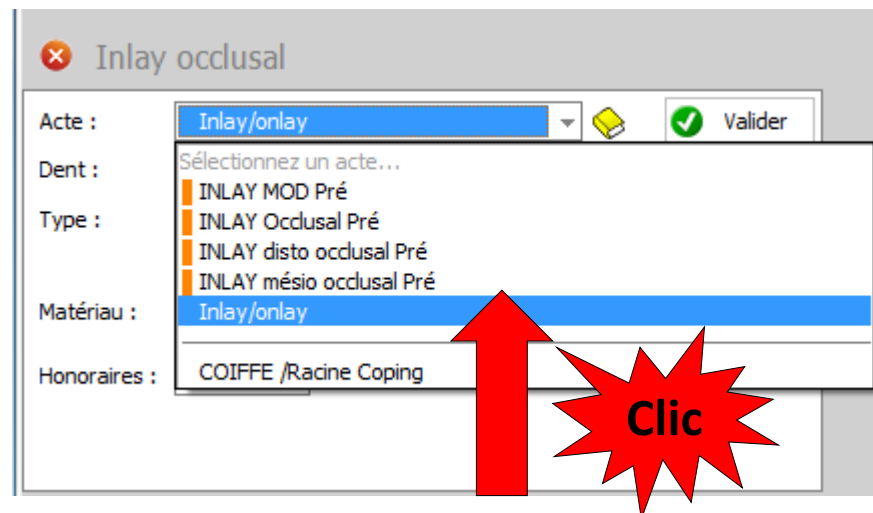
Inlay occlusal

Acte :
Inlay/onlay
Valider

Dent :
Type :
Matériau :
Honoraires :

Sélectionnez un acte...
INLAY MOD Pré
INLAY Occlusal Pré
INLAY disto occlusal Pré
INLAY mésio occlusal Pré
Inlay/onlay
COIFFE /Racine Coping

Clic